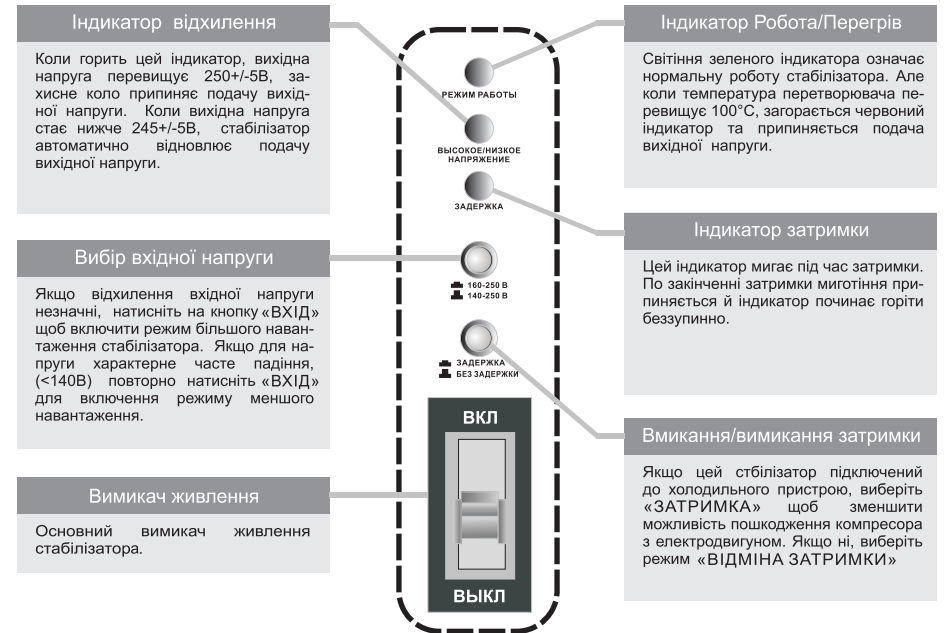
Індикатор відхилення

Коли горить цей індикатор, вихідна напруга перевищує 250+/-5В, захисне коло припиняє подачу вихідної напруги. Коли вихідна напруга стає нижче 245+/-5В, стабілізатор автоматично відновлює подачу вихідної напруги.

Вибір вхідної напруги

Якщо відхилення вхідної напруги незначні, натисніть на кнопку «ВХІД» щоб включити режим більшого навантаження стабілізатора. Якщо для напруги характерне часте падіння, (<140В) повторно натисніть «ВХІД» для включення режиму меншого навантаження.

Вимикач живлення

Основний вимикач живлення стабілізатора.

РЕЖИМ РАБОТЫ

ВЫСОКОЕ/НИЗКОЕ НАПРЯЖЕНИЕ

ЗАДЕРЖКА

160-250 В
140-250 В

ЗАДЕРЖКА
БЕЗ ЗАДЕРЖКИ

ВКЛ

ВЫКЛ

Індикатор Робота/Перегрів

Світіння зеленого індикатора означає нормальну роботу стабілізатора. Але коли температура перетворювача перевищує 100°С, загорається червоний індикатор та припиняється подача вихідної напруги.

Індикатор затримки

Цей індикатор мигає під час затримки. По закінченні затримки миготіння припиняється й індикатор починає горіти беззупинно.

Вмикання/вимикання затримки

Якщо цей стбілізатор підключений до холодильного пристрою, виберіть «ЗАТРИМКА» щоб зменшити можливість пошкодження компресора з електродвигуном. Якщо ні, виберіть режим «ВІДМІНА ЗАТРИМКИ»